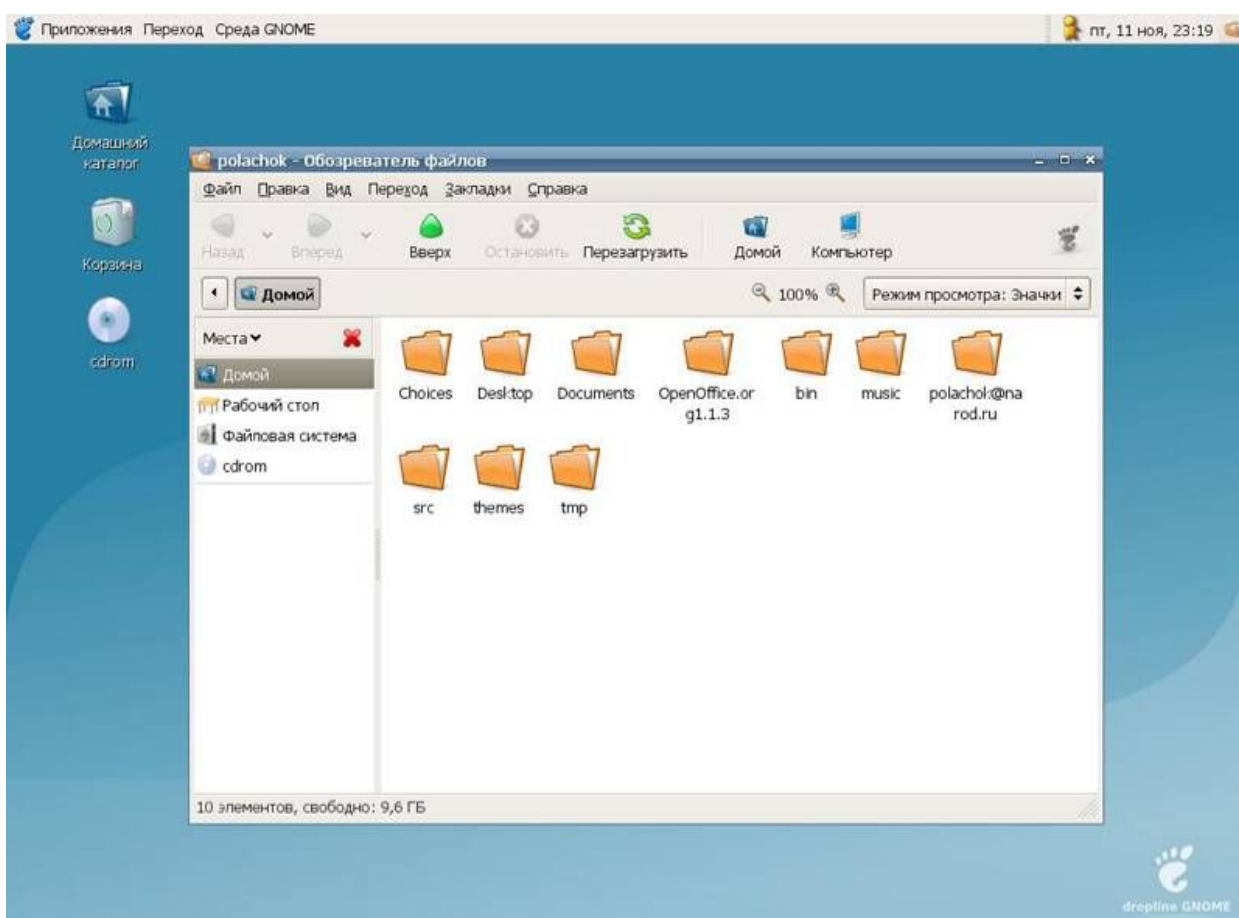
Приложения Переход Среда GNOME

пт, 11 ноя, 23:19

Домашний каталог

Корзина

cdrom

polachok - Обозреватель файлов

Файл Правка Вид Переход Закладки Справка

Назад Вперед Вверх Остановить Перезагрузить Домой Компьютер

Домой

100%

Режим просмотра: Значки

Места

Домой

Рабочий стол

Файловая система

cdrom

Choices

Desktop

Documents

OpenOffice.org1.1.3

bin

music

polachok@narod.ru

src

themes

tmp

10 элементов, свободно: 9,6 ГБ

dropline GNOME